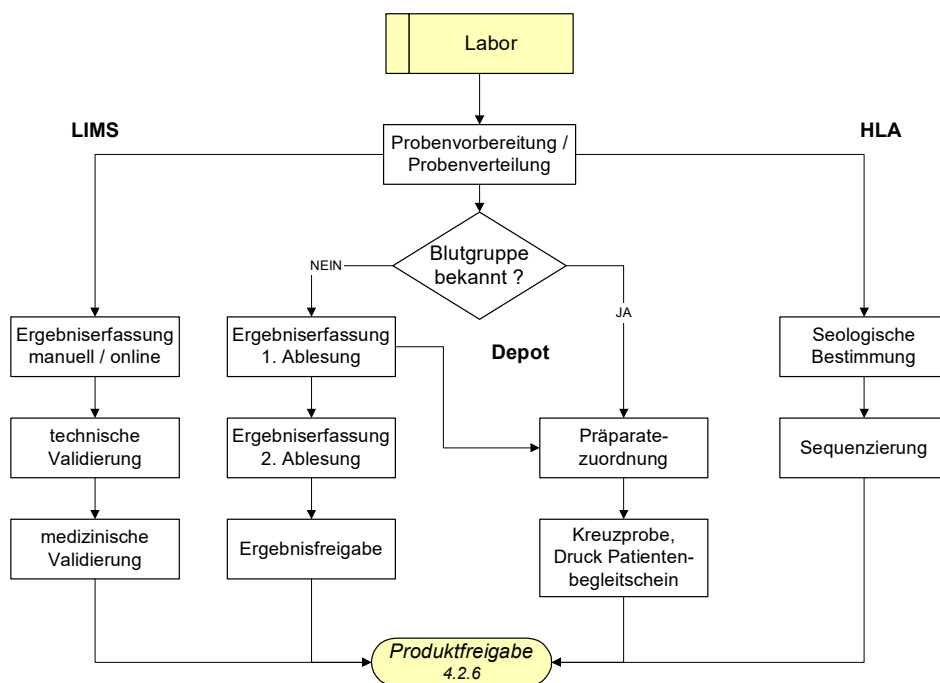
Labor

LIMS

HLA

Probenvorbereitung / Probenverteilung

Blutgruppe bekannt ?

NEIN

JA

Ergebniserfassung manuell / online

technische Validierung

medizinische Validierung

Ergebniserfassung 1. Ablesung

Ergebniserfassung 2. Ablesung

Ergebnisfreigabe

Depot

Präparatezuordnung

Kreuzprobe, Druck Patientenbegleitschein

Seologische Bestimmung

Sequenzierung

Produktfreigabe
4.2.6